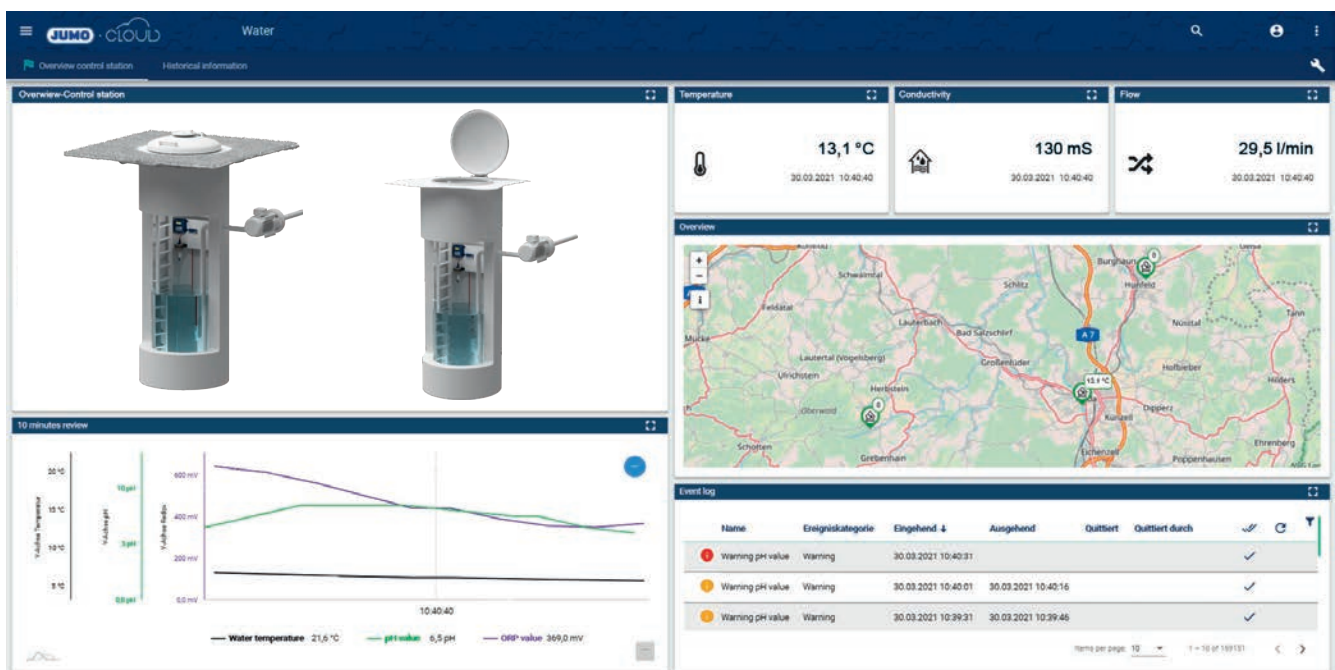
JUMO · cloud Water

Overview control station Historical information

Overwiew-Control station

Temperature
13,1 °C
30.03.2021 10:40:40

Conductivity
130 mS
30.03.2021 10:40:40

Flow
29,5 l/min
30.03.2021 10:40:40

Overview

Schwalmtal Schlitz Burghaun Hünfeld Feldatal Lauterbach Bad Salzschlirf A 7 Nüsttal Mücke Lautertal (Vogelsberg) Großenlüder Ulrichstein Hofbieber Herbstein 13,1 °C Hilders Oberwald Dipperz Künzell Schotten Ehrenberg Grebenhain Eichenzell Poppenhausen

10 minutes review

20 °C 15 °C 10 °C 5 °C Y-Achse Temperatur
10 pH 5 pH 0,0 pH Y-Achse pH
600 mV 400 mV 200 mV 0,0 mV Y-Achse Redox

10:40:40

Water temperature 21,6 °C pH value 6,5 pH ORP value 369,0 mV

Event log

| Name | Ereigniskategorie | Eingehend ↓ | Ausgehend | Quittiert | Quittiert durch |
|---|---|---|---|---|---|
| Warning pH value | Warning | 30.03.2021 10:40:31 | | ✓ | |
| Warning pH value | Warning | 30.03.2021 10:40:01 | 30.03.2021 10:40:16 | ✓ | |
| Warning pH value | Warning | 30.03.2021 10:39:31 | 30.03.2021 10:39:46 | ✓ | |

Items per page: 10 1 – 10 of 169131